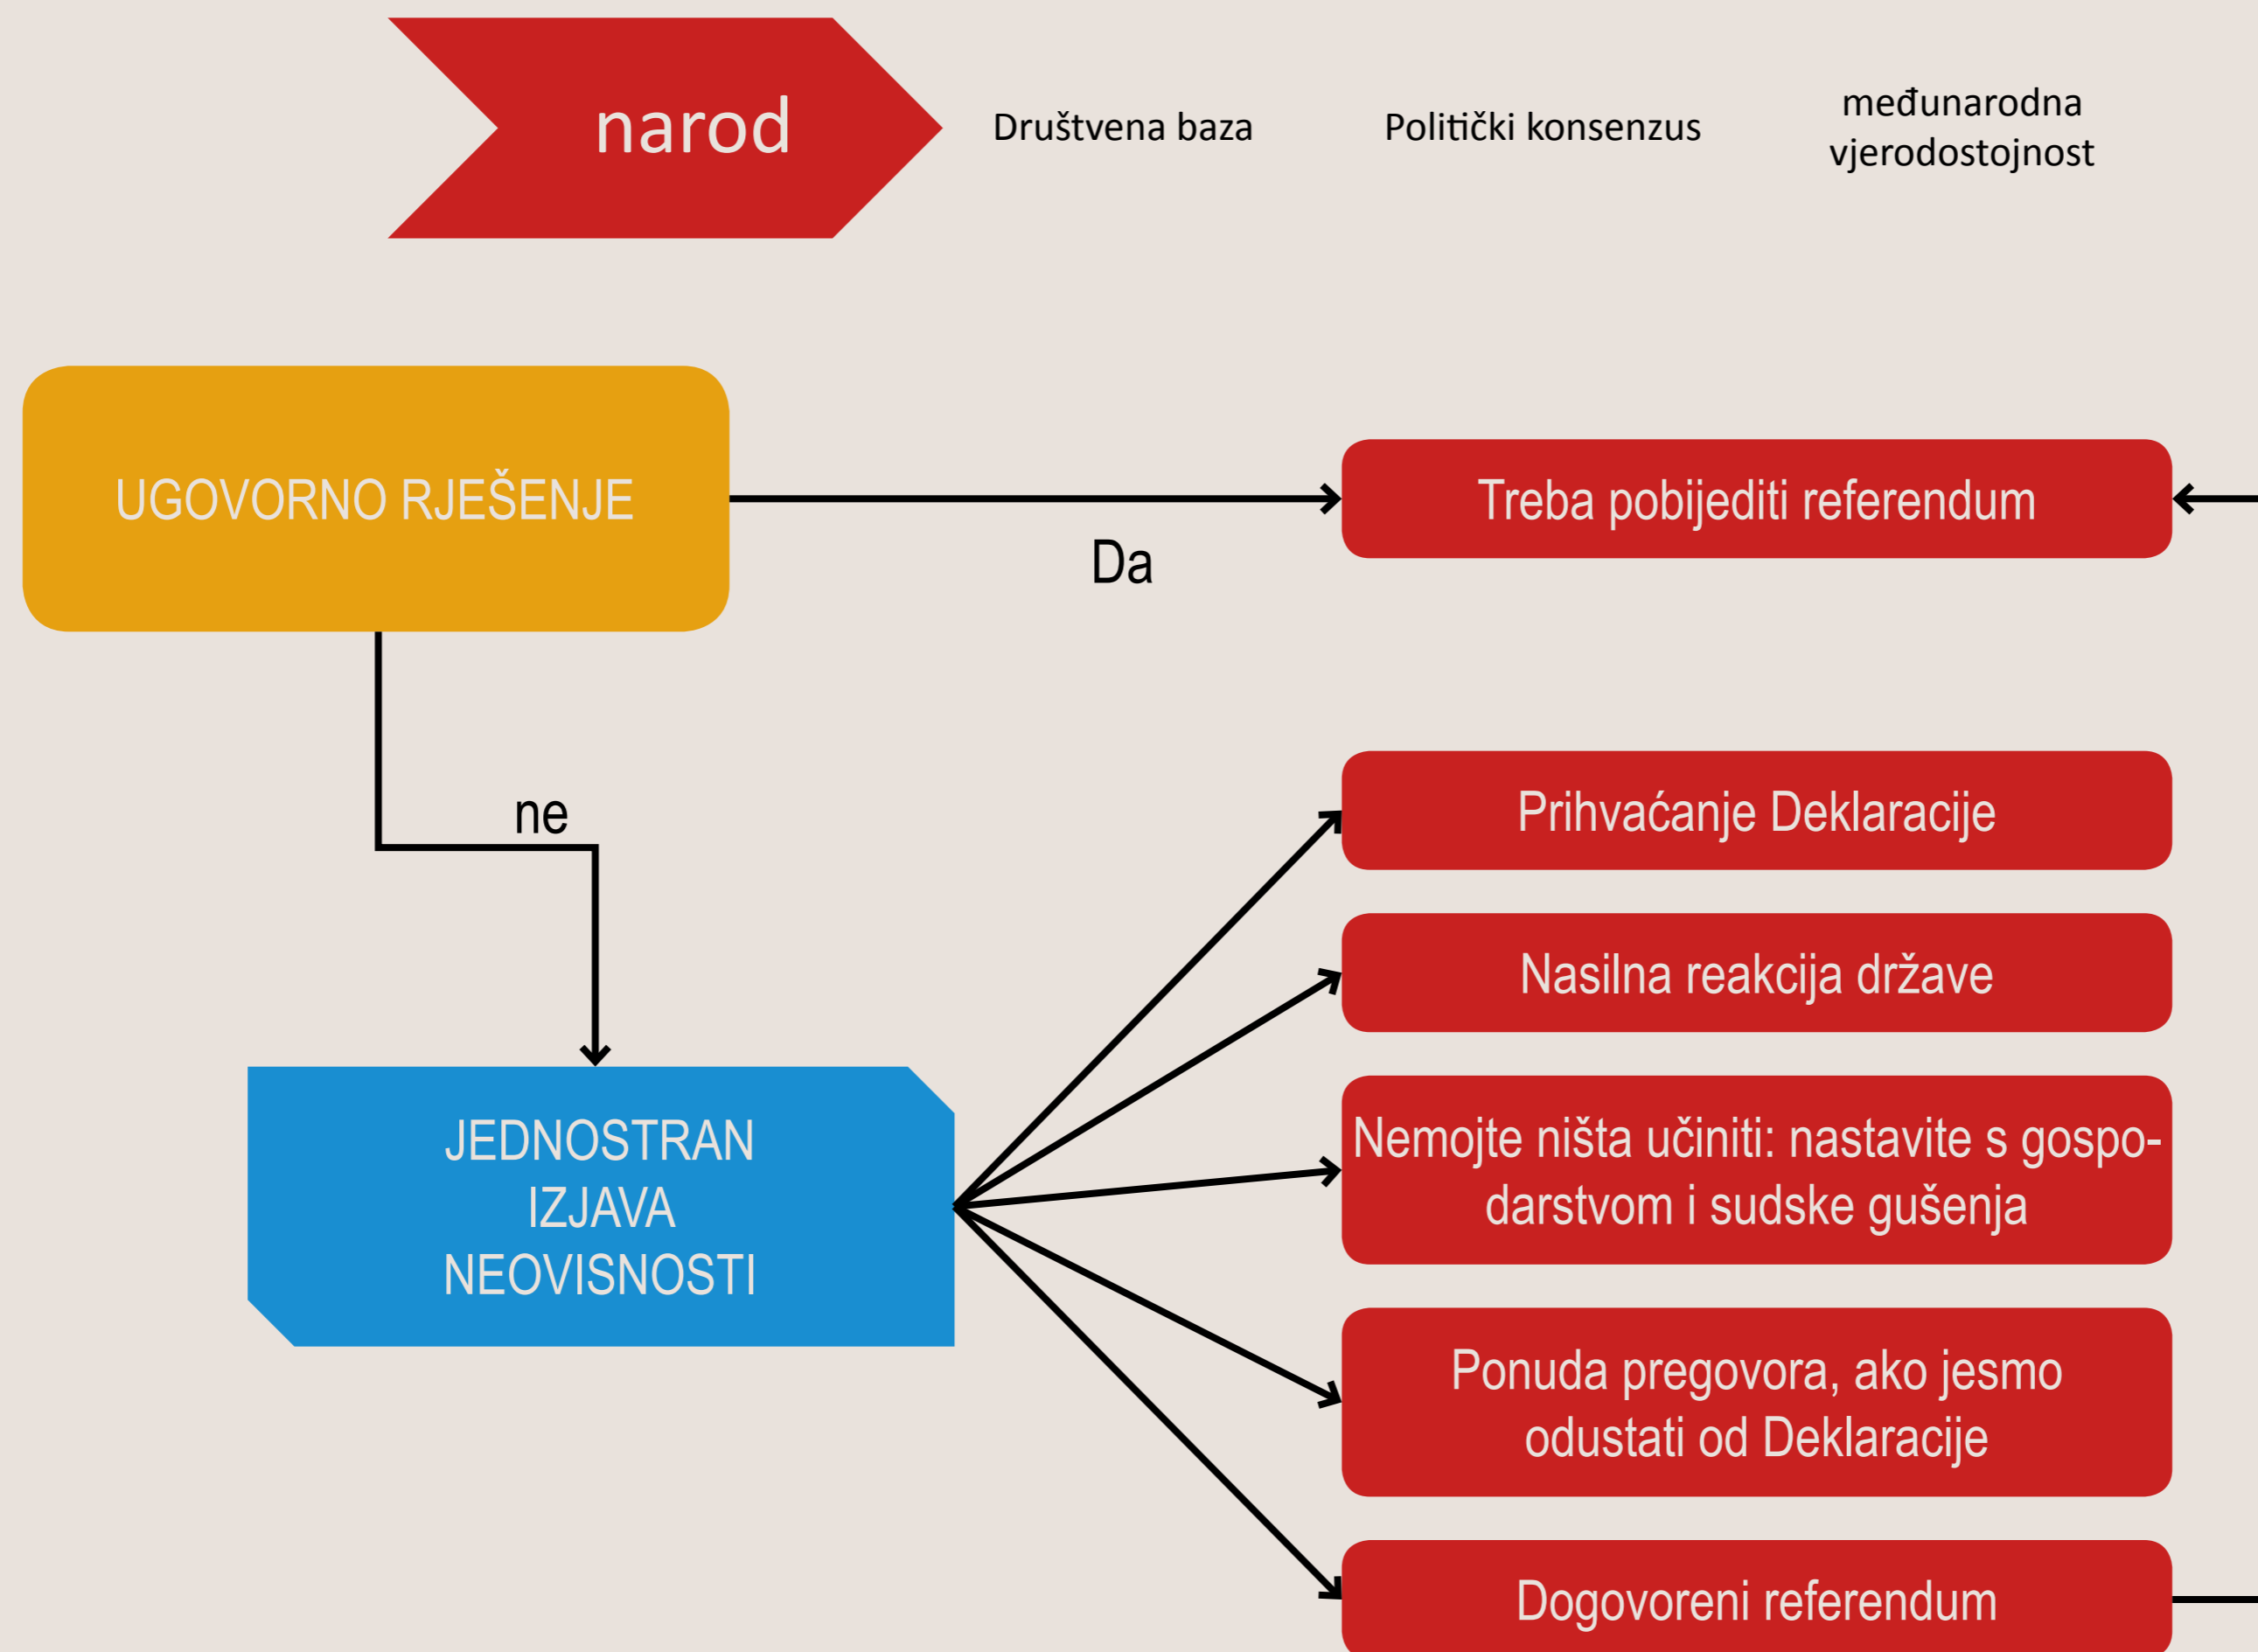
narod

Društvena baza

Politički konsenzus

međunarodna vjerodostojnost

UGOVORNO RJEŠENJE

Da

Treba pobijediti referendum

ne

JEDNOSTRAN IZJAVA NEOVISNOSTI

Prihvaćanje Deklaracije

Nasilna reakcija države

Nemojte ništa učiniti: nastavite s gospodarstvom i sudske gušenja

Ponuda pregovora, ako jesmo odustati od Deklaracije

Dogovoreni referendum